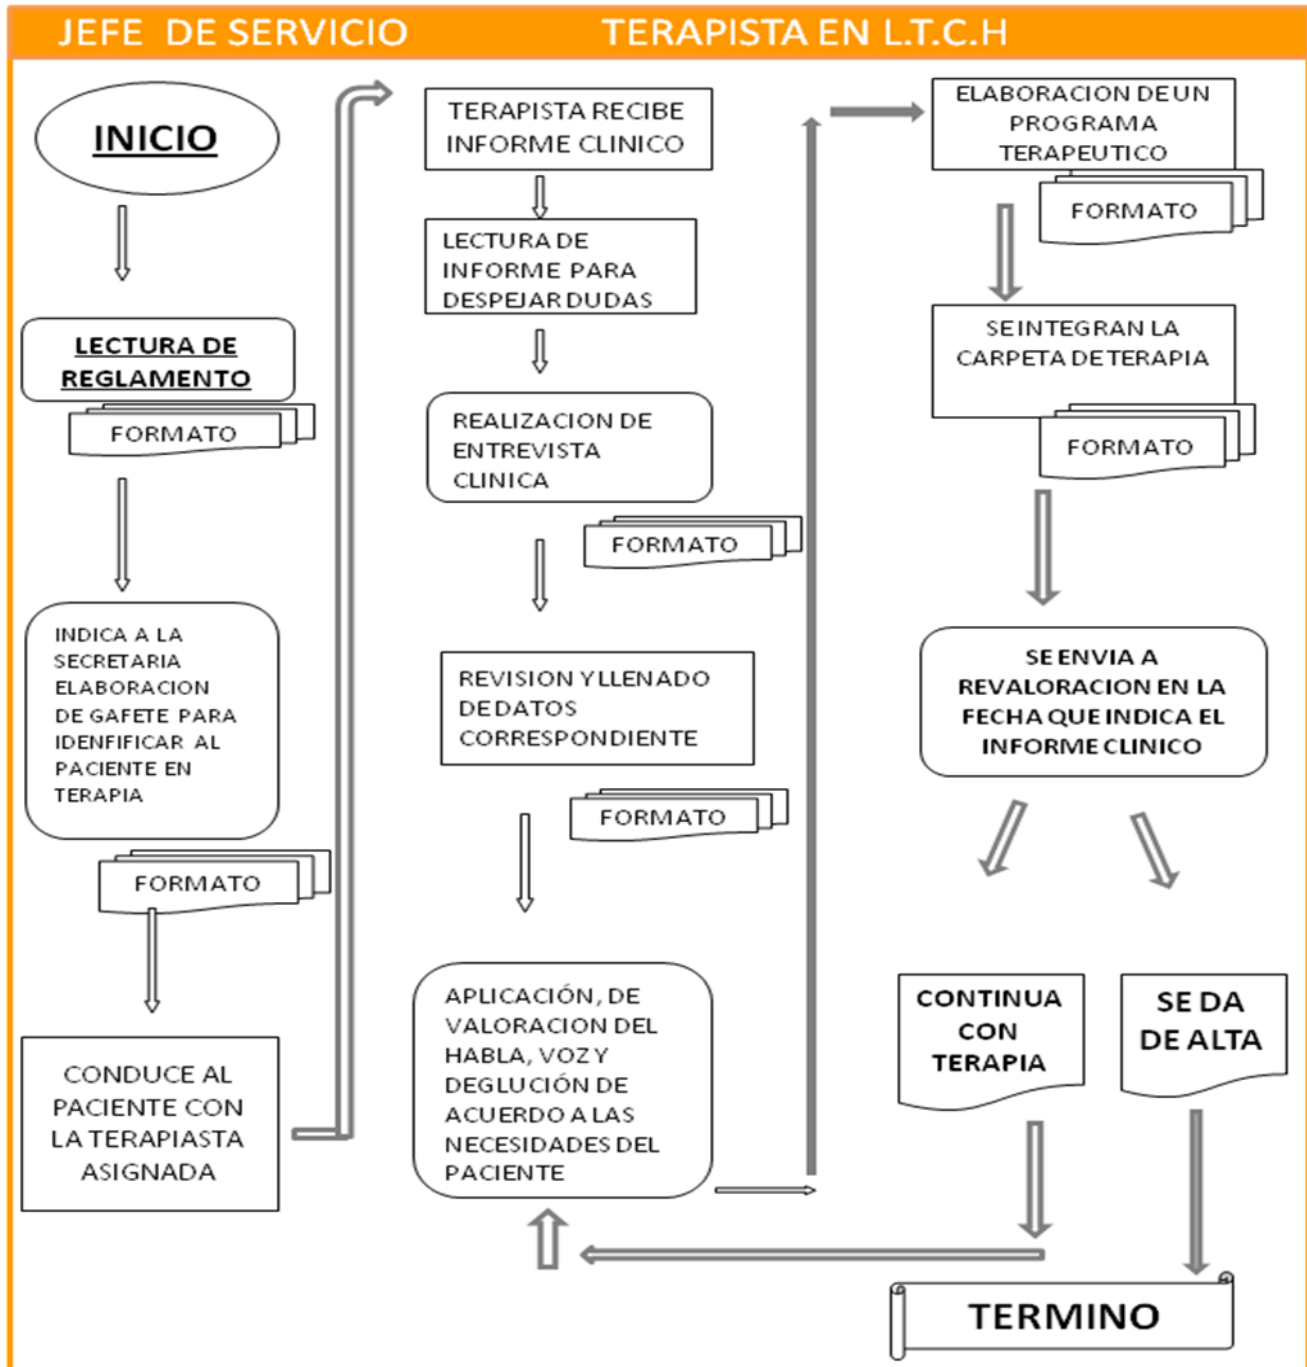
JEFE DE SERVICIO TERAPISTA EN L.T.C.H

INICIO

LECTURA DE REGLAMENTO

FORMATO

INDICA A LA SECRETARIA ELABORACION DE GAFETE PARA IDENFIFICAR AL PACIENTE EN TERAPIA

FORMATO

CONDUCE AL PACIENTE CON LA TERAPIASTA ASIGNADA

TERAPISTA RECIBE INFORME CLINICO

LECTURA DE INFORME PARA DESPEJAR DUDAS

REALIZACION DE ENTREVISTA CLINICA

FORMATO

REVISION Y LLENADO DE DATOS CORRESPONDIENTE

FORMATO

APLICACIÓN, DE VALORACION DEL HABLA, VOZ Y DEGLUCIÓN DE ACUERDO A LAS NECESIDADES DEL PACIENTE

ELABORACION DE UN PROGRAMA TERAPEUTICO

FORMATO

SE INTEGRAN LA CARPETA DE TERAPIA

FORMATO

SE ENVIA A REVALORACION EN LA FECHA QUE INDICA EL INFORME CLINICO

CONTINUA CON TERAPIA

SE DA DE ALTA

TERMINO